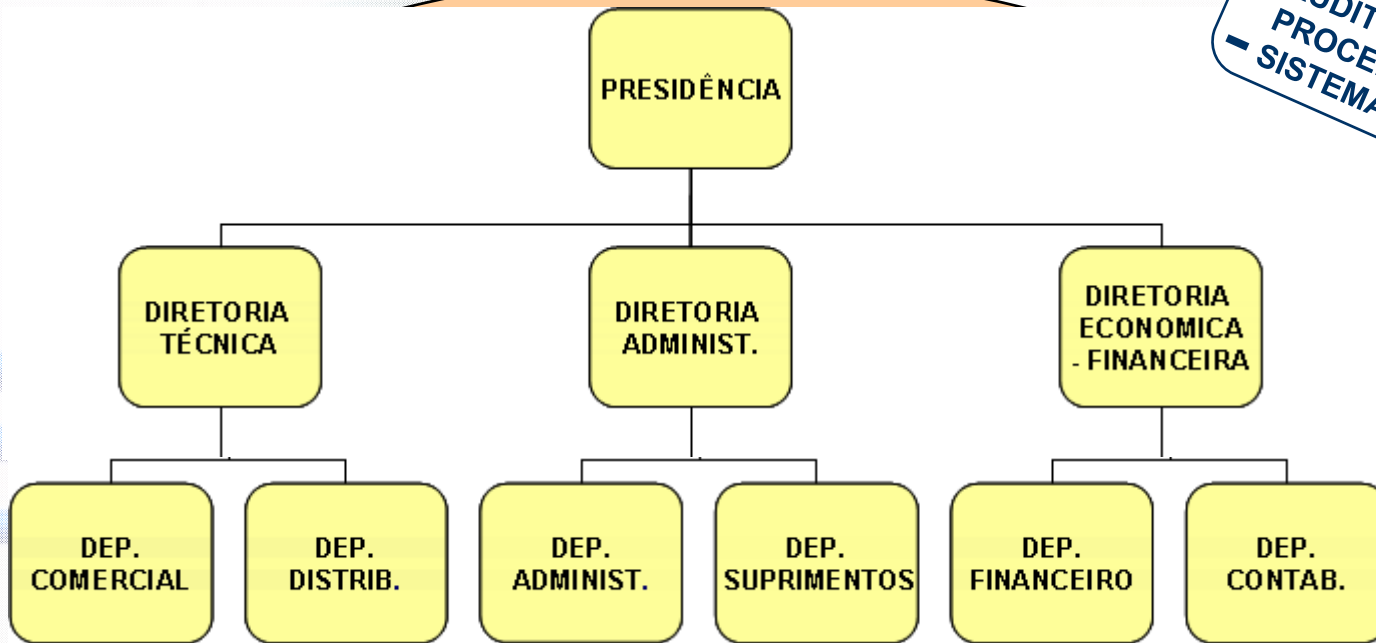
UDIT
PROCE
– SISTEMA

PRESIDÊNCIA

DIRETORIA TÉCNICA

DIRETORIA ADMINIST.

DIRETORIA ECONOMICA - FINANCEIRA

DEP. COMERCIAL

DEP. DISTRIB.

DEP. ADMINIST.

DEP. SUPRIMENTOS

DEP. FINANCEIRO

DEP. CONTAB.